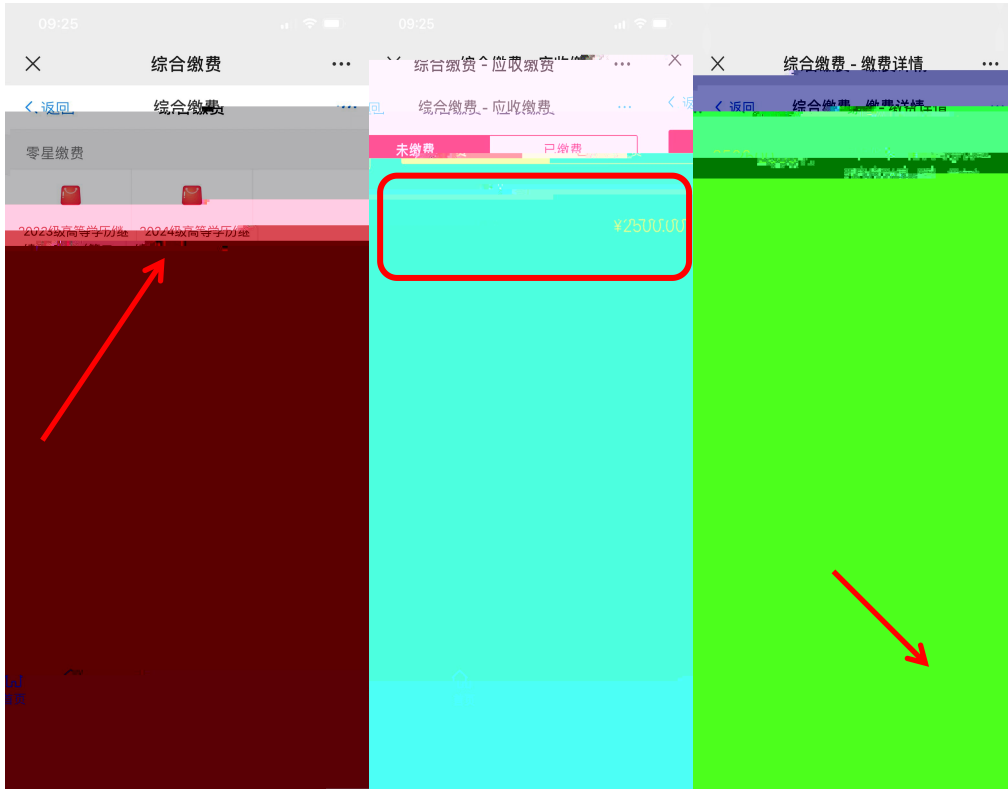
09:25

综合缴费

< 返回 综合缴费

零星缴费

2023级高等学历继 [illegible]

2024级高等学历继 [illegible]

09:25

综合缴费 - 应收缴费

综合缴费 - 应收缴费

未缴费 已缴费

¥2500.00

综合缴费 - 缴费详情

< 返回 综合缴费 - 缴费详情